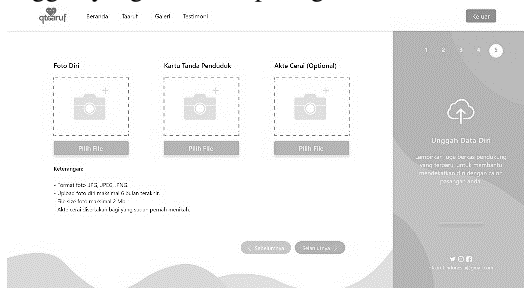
qtaaruf
Beranda
Taaruf
Galeri
Testimoni
Keluar

1 2 3 4 5

Foto Diri
Pilih File

Kartu Tanda Penduduk
Pilih File

Akte Cerai (Optional)
Pilih File

Keterangan:
- Format foto .JPG, .JPEG, .PNG
- Jumlah foto diri maksimal 6 (enam) buah
- Ukuran foto maksimal 2 Mb
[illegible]

‹ Sebelumnya
Selanjutnya ›

Unggah Data Diri
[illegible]

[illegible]